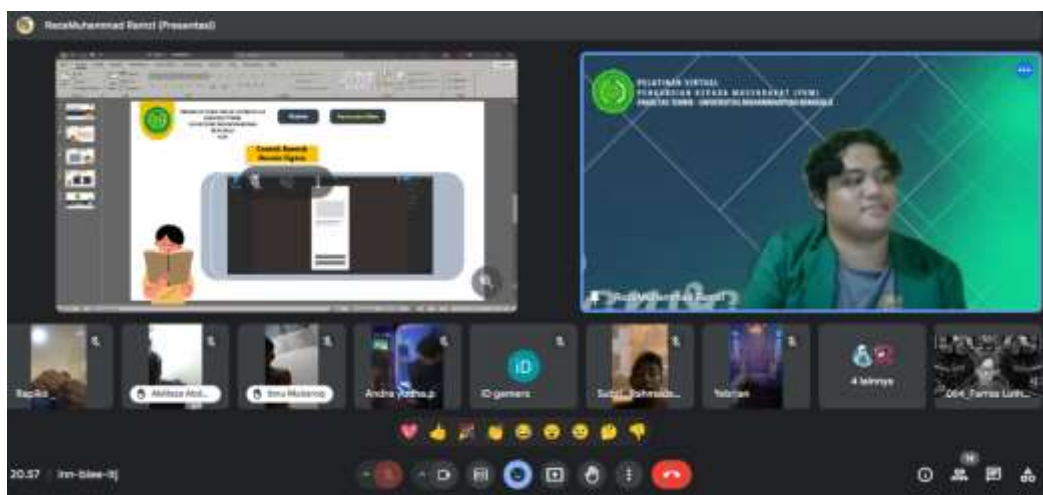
RezaMuhammad Ramzi (Presentasi)

Contoh Desain Menu Figma

PELATIHAN VIRTUAL
PENGABDIAN KEPADA MASYARAKAT (PKM)
FAKULTAS TEKNIK - UNIVERSITAS MUHAMMADIYAH BENGKULU

RezaMuhammad Ramzi

Rapiko
Akhtaza Abd...
Ilma Mutiarsa
Andra Yudha.p
ID gamers
Sultan Jamaludin
Yabrian
4 lainnya
064_Farrus Lutfi...

20.57 | inn-biee-itj